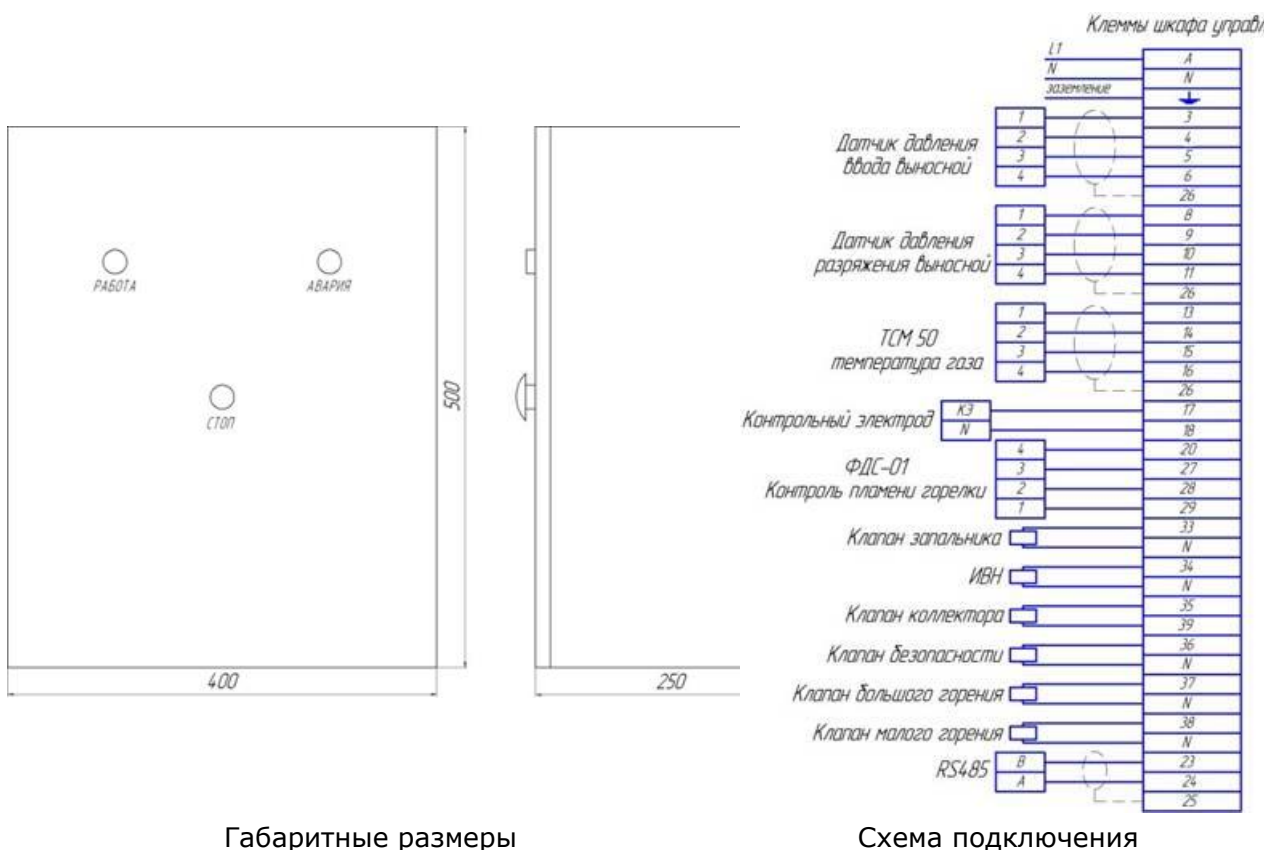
РАБОТА
АВАРИЯ
СТОП
500
400
250

Клеммы шкафа управл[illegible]
L1
N
заземление
A
N
Датчик давления ввода выносной
1
2
3
4
3
4
5
6
26
Датчик давления разряжения выносной
1
2
3
4
8
9
10
11
26
ТСМ 50 температура газа
1
2
3
4
13
14
15
16
26
Контрольный электрод
КЭ
N
17
18
ФДС-01 Контроль пламени горелки
4
3
2
1
20
27
28
29
Клапан запальника
33
N
ИВН
34
N
Клапан коллектора
35
39
Клапан безопасности
36
N
Клапан большого горения
37
N
Клапан малого горения
38
N
RS485
B
A
23
24
25

Габаритные размеры

Схема подключения